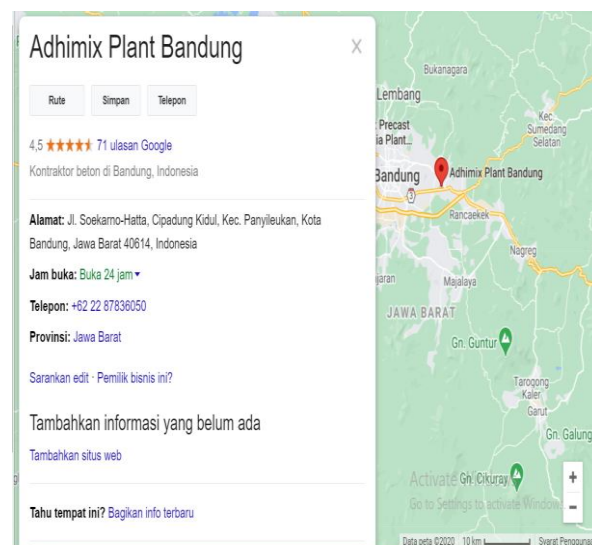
Adhimix Plant Bandung

X

Rute

Simpan

Telepon

4,5 ★★★★★ 71 ulasan Google

Kontraktor beton di Bandung, Indonesia

Alamat: Jl. Soekarno-Hatta, Cipadung Kidul, Kec. Panyileukan, Kota Bandung, Jawa Barat 40614, Indonesia

Jam buka: Buka 24 jam ▾

Telepon: +62 22 87836050

Provinsi: Jawa Barat

Sarankan edit · Pemilik bisnis ini?

Tambahkan informasi yang belum ada

Tambahkan situs web

Tahu tempat ini? Bagikan info terbaru

Bukanagara

Lembang

Precast
ia Plant...

Kec.
Sumedang
Selatan

Bandung

Adhimix Plant Bandung

Rancaekek

Nagreg

jaran

Majalaya

JAWA BARAT

Gn. Guntur

Tarogong
Kaler

Garut

Gn. Galung

Activate Gn. Cikuray
Go to Settings to activate Window

+

-

Data peta ©2020 10 km Syarat Penggunaa